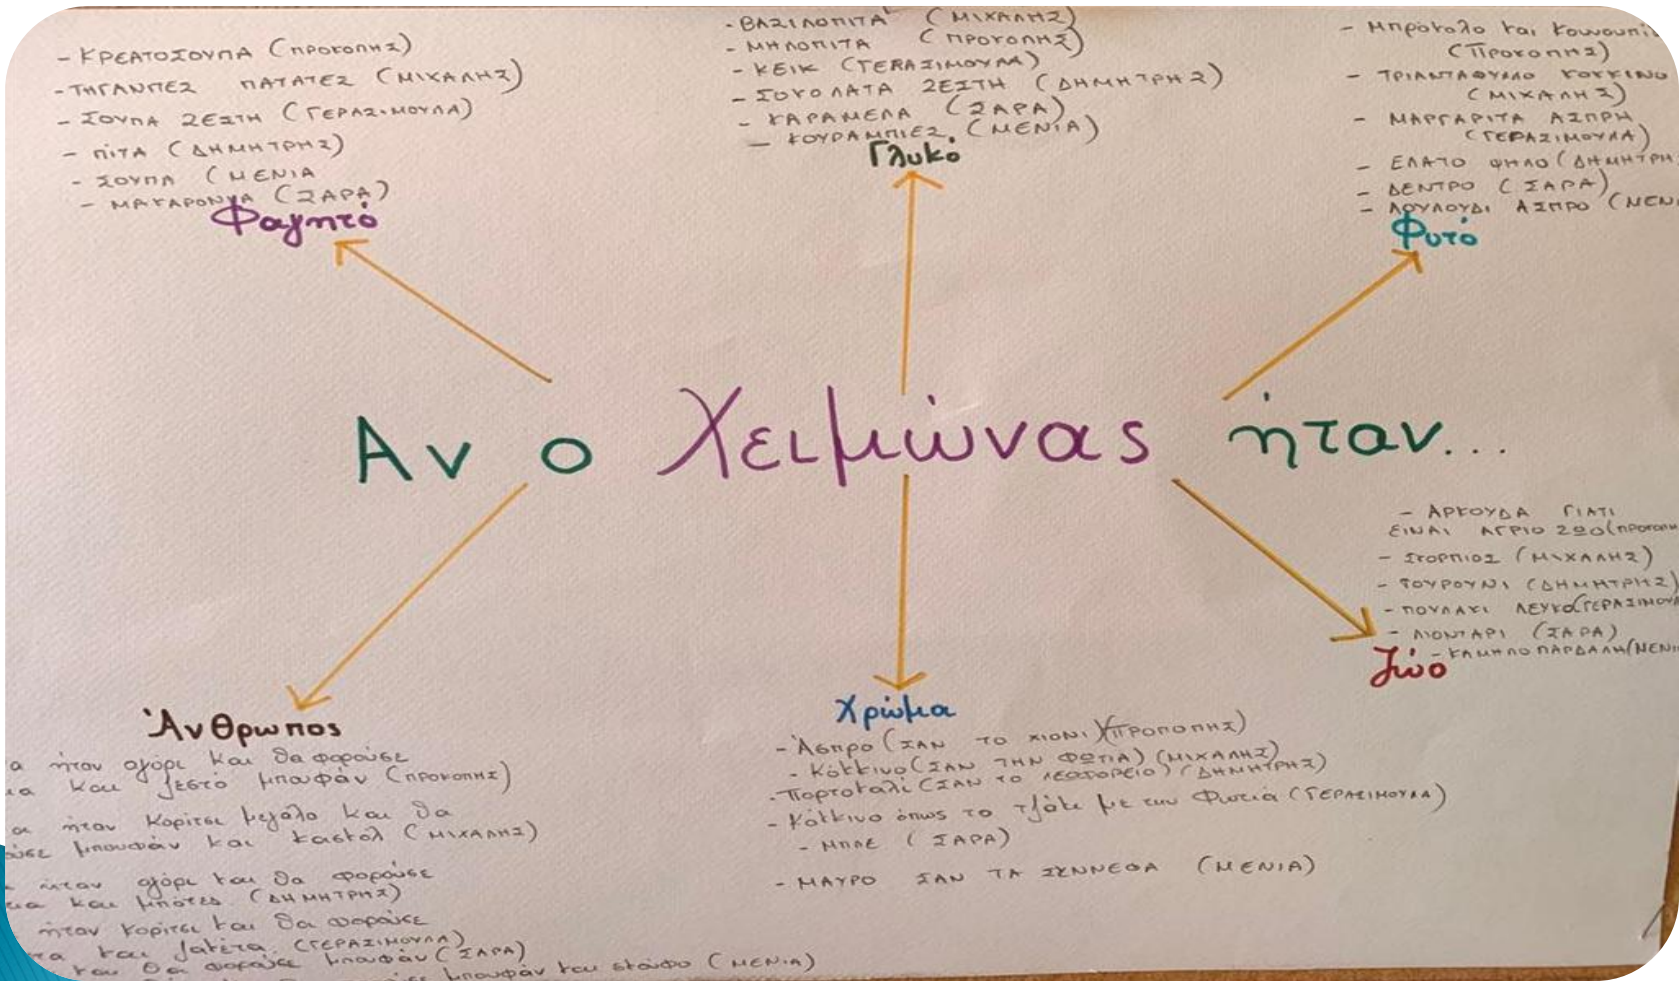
- ΚΡΕΑΤΟΣΟΥΠΑ (ΠΡΟΚΟΠΗΣ)
- ΤΗΓΑΝΙΤΕΣ ΠΑΤΑΤΕΣ (ΜΙΧΑΛΗΣ)
- ΣΟΥΠΑ ΖΕΣΤΗ (ΓΕΡΑΣΙΜΟΥΛΑ)
- ΠΙΤΑ (ΔΗΜΗΤΡΗΣ)
- ΣΟΥΠΑ (ΜΕΝΙΑ)
- ΜΑΚΑΡΟΝΙΑ (ΣΑΡΑ)
Φαγητό

- ΒΑΣΙΛΟΠΙΤΑ (ΜΙΧΑΛΗΣ)
- ΜΗΛΟΠΙΤΑ (ΠΡΟΚΟΠΗΣ)
- ΚΕΙΚ (ΓΕΡΑΣΙΜΟΥΛΑ)
- ΣΟΚΟΛΑΤΑ ΖΕΣΤΗ (ΔΗΜΗΤΡΗΣ)
- ΚΑΡΑΜΕΛΑ (ΣΑΡΑ)
- ΚΟΥΡΑΜΠΙΕΣ (ΜΕΝΙΑ)
Γλυκό

- Μπρόκολο και κουνουπί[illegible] (Προκοπης)
- ΤΡΙΑΝΤΑΦΥΛΛΟ ΚΟΚΚΙΝΟ (ΜΙΧΑΛΗΣ)
- ΜΑΡΓΑΡΙΤΑ ΑΣΠΡΗ (ΓΕΡΑΣΙΜΟΥΛΑ)
- ΕΛΑΤΟ ΦΥΛΛΟ (ΔΗΜΗΤΡΗ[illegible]
- ΔΕΝΤΡΟ (ΣΑΡΑ)
- ΛΟΥΛΟΥΔΙ ΑΣΠΡΟ (ΜΕΝ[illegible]
Φυτό

Αν ο Χειμώνας ήταν...

Άνθρωπος
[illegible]α ήταν αγόρι και θα φορούσε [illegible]α και ζεστό μπουφάν (Προκοπης)
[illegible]α ήταν Κορίτσι μεγάλο και θα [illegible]ύσε μπουφάν και κασκόλ (ΜΙΧΑΛΗΣ)
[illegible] ήταν αγόρι και θα φορούσε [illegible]α και μπότες (ΔΗΜΗΤΡΗΣ)
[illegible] ήταν κορίτσι και θα φορούσε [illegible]α και ζακέτα (ΓΕΡΑΣΙΜΟΥΛΑ)
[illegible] και θα φορούσε μπουφάν (ΣΑΡΑ)
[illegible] μπουφάν και σκούφο (ΜΕΝΙΑ)

Χρώμα
- Άσπρο (ΣΑΝ ΤΟ ΧΙΟΝΙ) (ΠΡΟΚΟΠΗΣ)
- Κόκκινο (ΣΑΝ ΤΗΝ ΦΩΤΙΑ) (ΜΙΧΑΛΗΣ)
- Πορτοκαλί (ΣΑΝ ΤΟ ΛΕΜΟΝΟΠΟΡΤΟΚΑΛΟ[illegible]) (ΔΗΜΗΤΡΗΣ)
- Κόκκινο όπως το τζάκι με την φωτιά (ΓΕΡΑΣΙΜΟΥΛΑ)
- ΜΠΛΕ (ΣΑΡΑ)
- ΜΑΥΡΟ ΣΑΝ ΤΑ ΣΥΝΝΕΦΑ (ΜΕΝΙΑ)

- ΑΡΚΟΥΔΑ ΓΙΑΤΙ ΕΙΝΑΙ ΑΓΡΙΟ ΖΩΟ (ΠΡΟΚΟΠΗ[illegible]
- ΣΚΟΡΠΙΟΣ (ΜΙΧΑΛΗΣ)
- ΣΚΟΥΡΟΥΝΙ (ΔΗΜΗΤΡΗΣ)
- ΠΟΥΛΑΚΙ ΛΕΥΚΟ (ΓΕΡΑΣΙΜΟΥ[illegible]
- ΛΙΟΝΤΑΡΙ (ΣΑΡΑ)
- ΚΑΜΗΛΟΠΑΡΔΑΛΗ (ΜΕΝ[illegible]
Ζώο